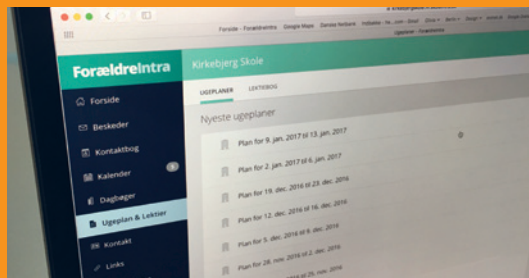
Forside - ForældreIntra   Google Maps   Danske Netbank   Indstillinger   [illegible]

Ugeplan - ForældreIntra

ForældreIntra

Kirkebjerg Skole

Forside

Beskeder

Kontaktbog

Kalender

Dagbøger

Ugeplan & Lektier

Kontakt

Links

UGEPLANER   LEKTIEBOG

Nyeste ugeplaner

Plan for 9. jan. 2017 til 13. jan. 2017

Plan for 2. jan. 2017 til 6. jan. 2017

Plan for 19. dec. 2016 til 23. dec. 2016

Plan for 12. dec. 2016 til 16. dec. 2016

Plan for 5. dec. 2016 til 9. dec. 2016

Plan for 28. nov. 2016 til 2. dec. 2016

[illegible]